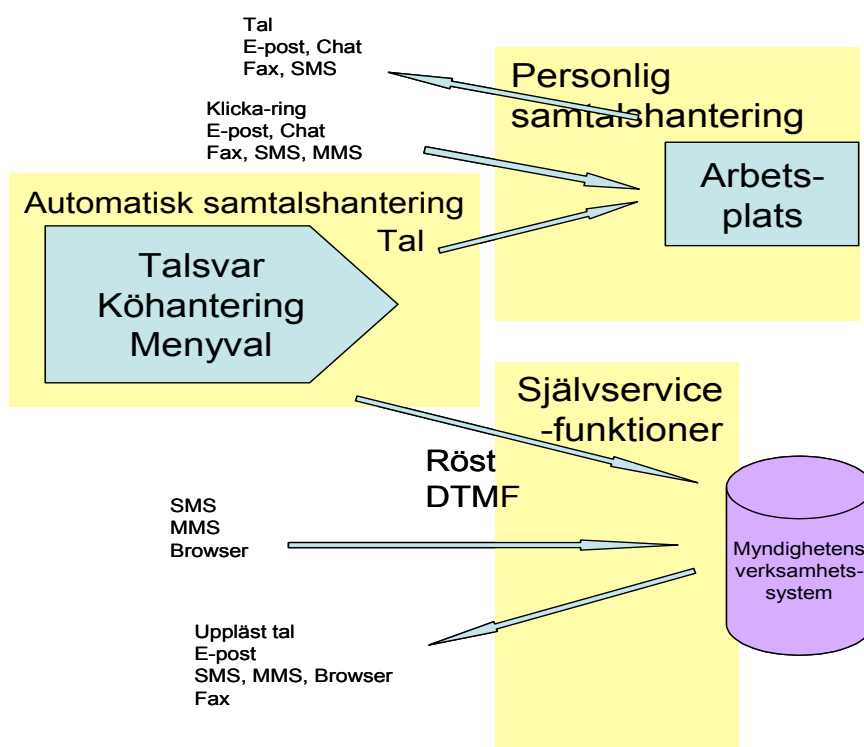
Tal
E-post, Chat
Fax, SMS

Personlig samtalshantering

Klicka-ring
E-post, Chat
Fax, SMS, MMS

Arbets-plats

Automatisk samtalshantering

Tal

Talsvar
Köhantering
Menyval

Självservice -funktioner

Röst
DTMF

SMS
MMS
Browser

Myndighetens verksamhets-system

Uppläst tal
E-post
SMS, MMS, Browser
Fax